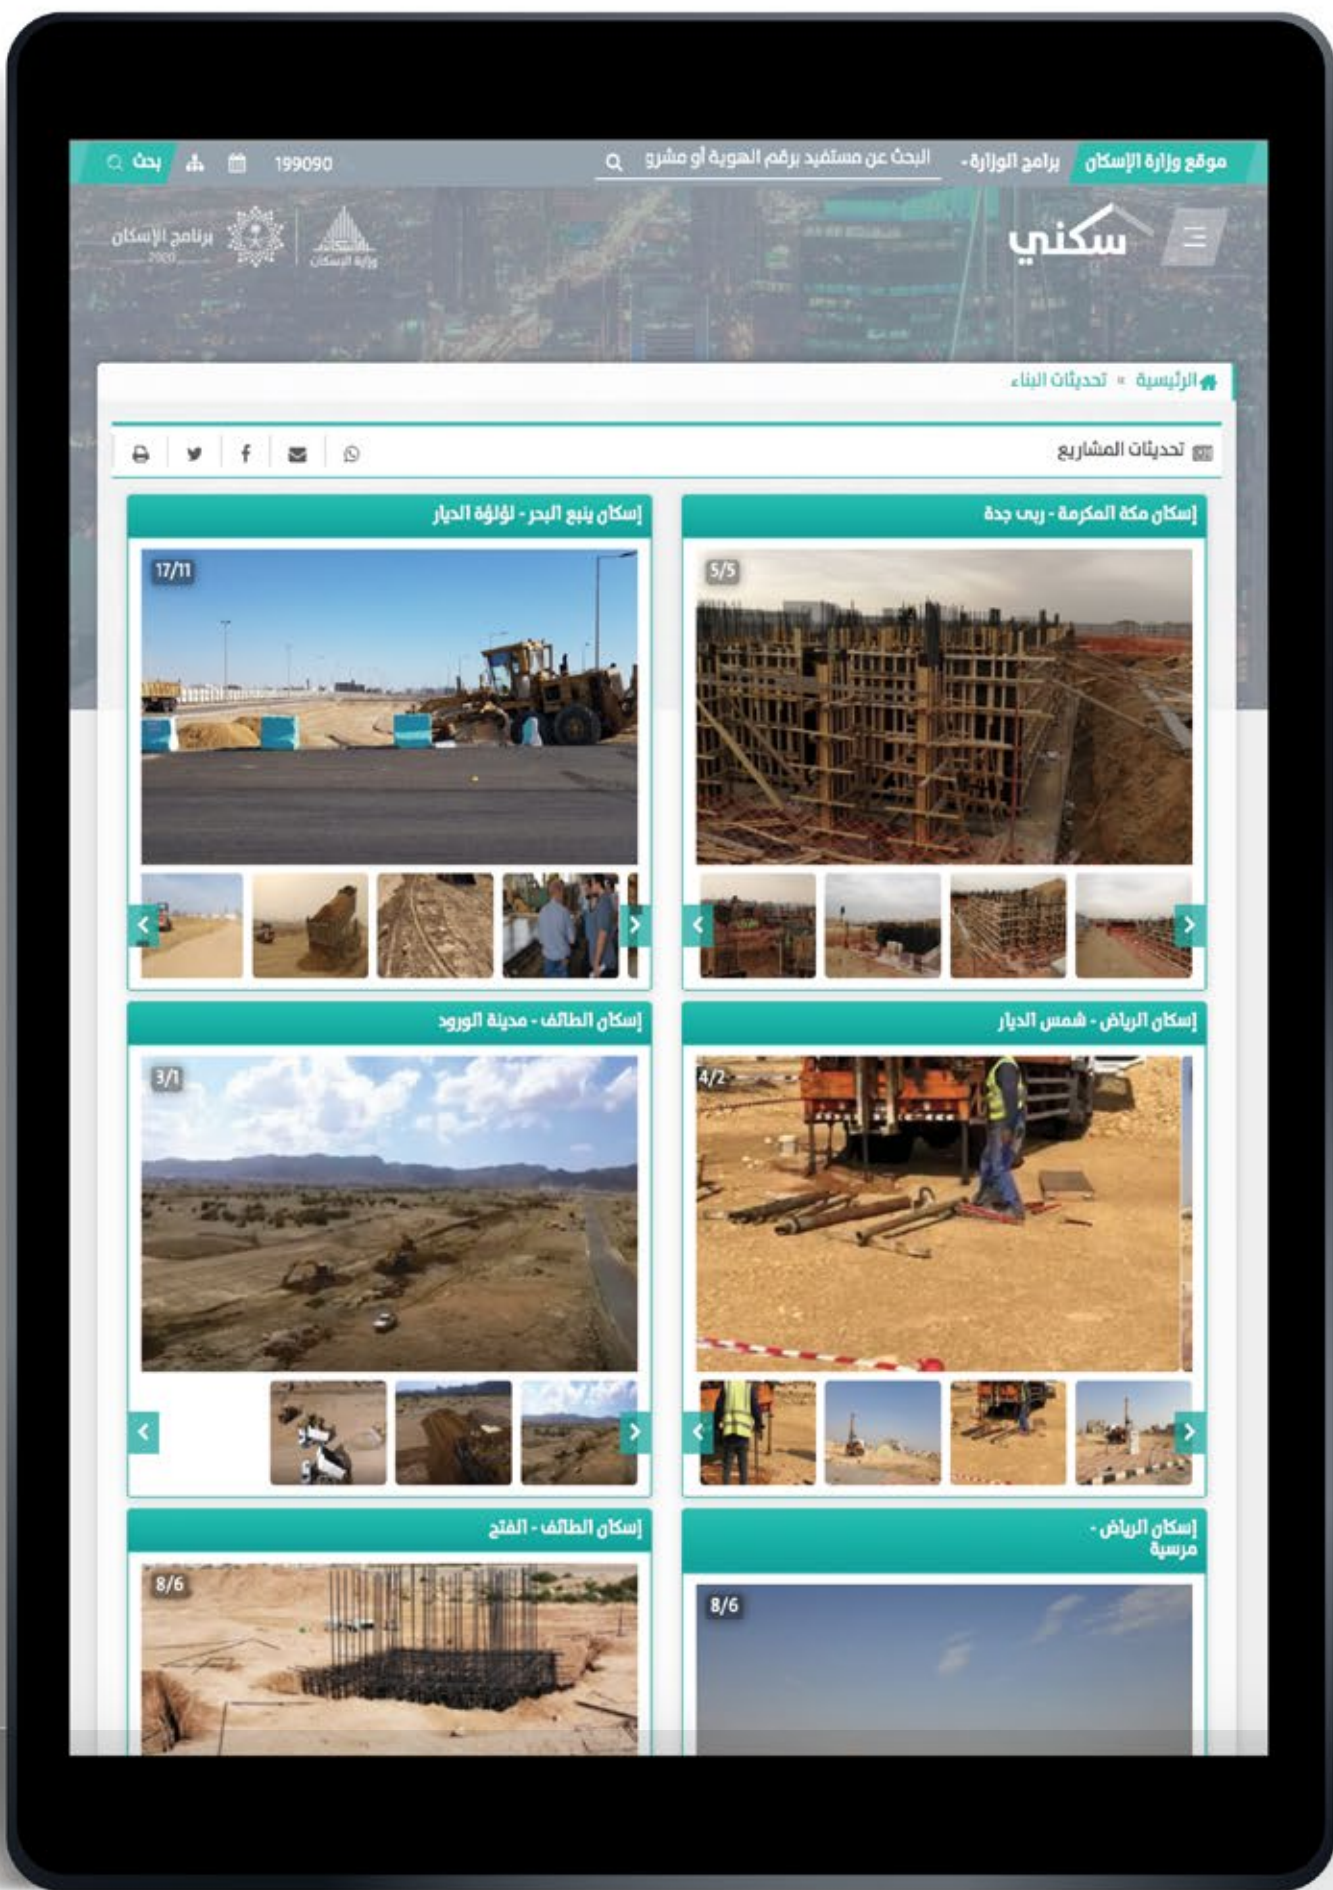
موقع وزارة الإسكان برامج الوزارة البحث عن مستفيد برقم الهوية أو مشرو 199090 بحث

سكني

برنامج الإسكان 2020 وزارة الإسكان

الرئيسية » تحديثات البناء

تحديثات المشاريع

إسكان مكة المكرمة - ربى جدة

5/5

إسكان ينبع البحر - لؤلؤة الديار

17/11

إسكان الرياض - شمس الديار

4/2

إسكان الطائف - مدينة الورود

3/1

إسكان الرياض - مرسية

8/6

إسكان الطائف - الفتح

8/6